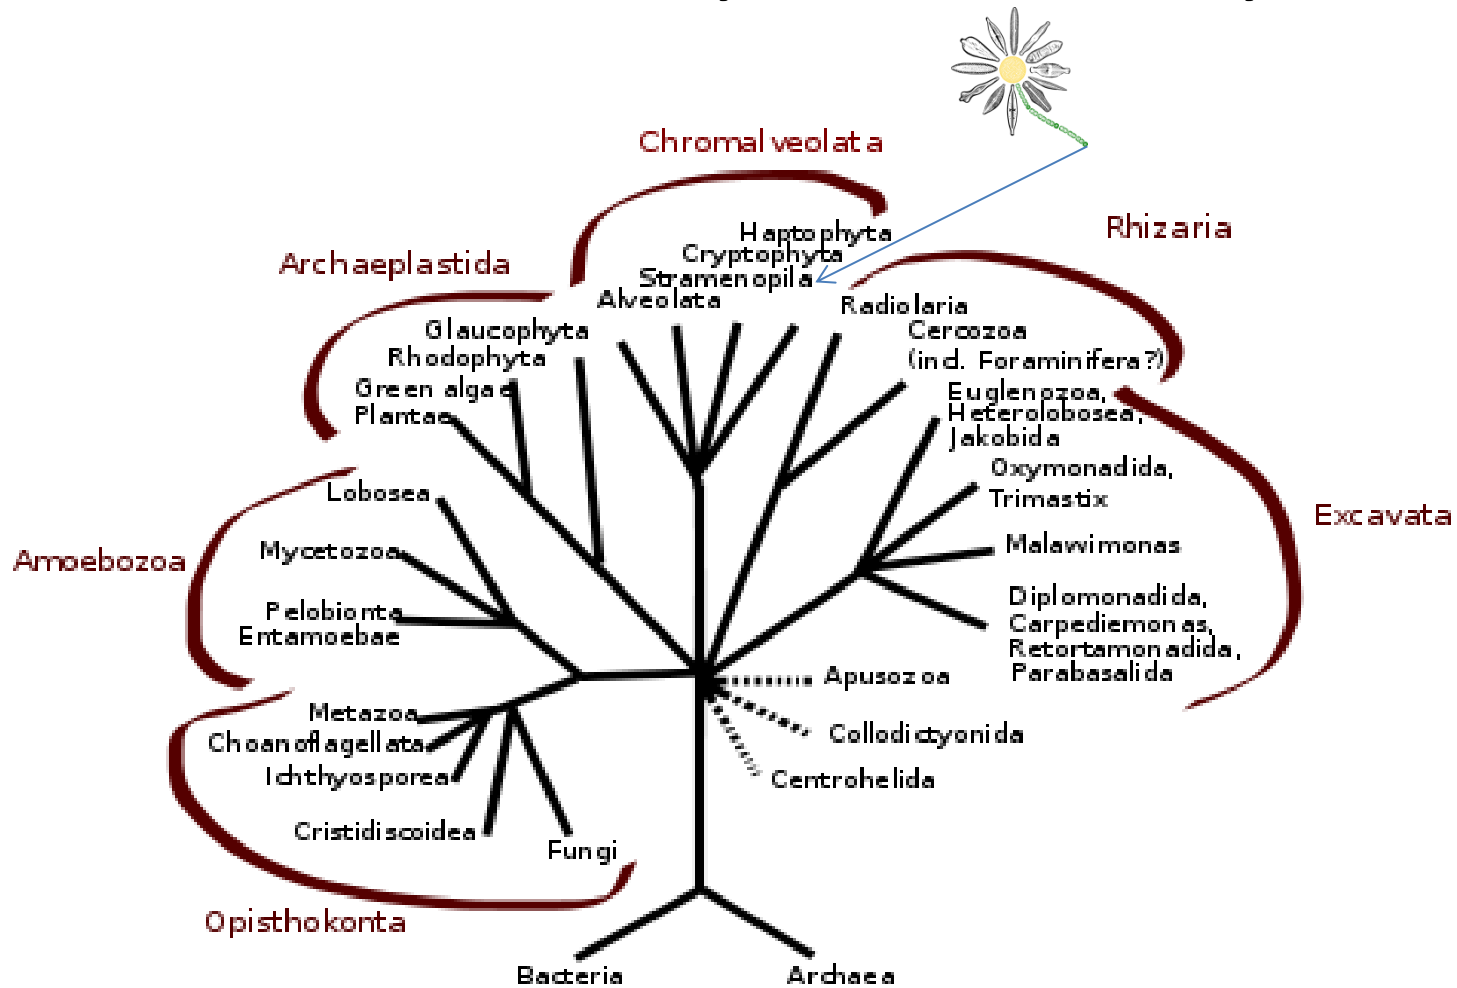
Chromalveolata
Haptophyta
Cryptophyta
Stramenopila
Alveolata
Rhizaria
Archaeplastida
Glaucophyta
Rhodophyta
Green algae
Plantae
Radiolaria
Cercozoa
(incl. Foraminifera?)
Euglenozoa,
Heterolobosea,
Jakobida
Oxymonadida,
Trimastix
Excavata
Malawimonas
Diplomonadida,
Carpediemonas,
Retortamonadida,
Parabasalida
Lobosea
Amoebozoa
Mycetozoa
Pelobionta
Entamoebae
Apusozoa
Collodictyonida
Centrohelida
Metazoa
Choanoflagellata
Ichthyosporea
Cristidiscoidea
Fungi
Opisthokonta
Bacteria
Archaea